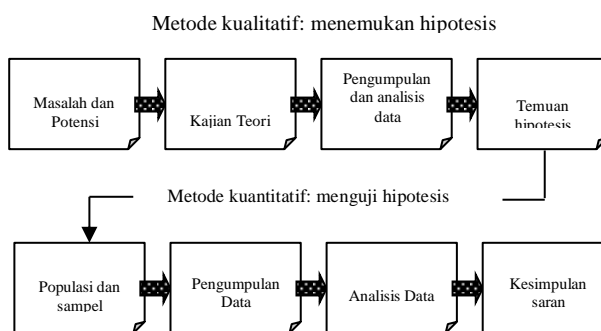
Metode kualitatif: menemukan hipotesis

Masalah dan Potensi

Kajian Teori

Pengumpulan dan analisis data

Temuan hipotesis

Metode kuantitatif: menguji hipotesis

Populasi dan sampel

Pengumpulan Data

Analisis Data

Kesimpulan saran